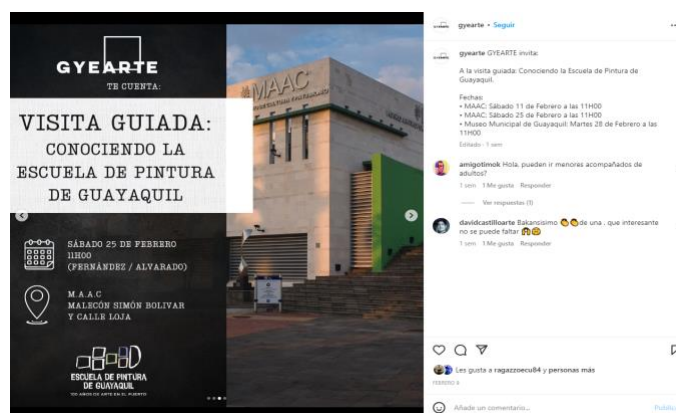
GYEARTE
TE CUENTA:

VISITA GUIADA:
CONOCIENDO LA ESCUELA DE PINTURA DE GUAYAQUIL

SÁBADO 25 DE FEBRERO
11H00
(FERNÁNDEZ / ALVARADO)

M.A.A.C
MALECÓN SIMÓN BOLIVAR Y CALLE LOJA

ESCUELA DE PINTURA DE GUAYAQUIL
100 AÑOS DE ARTE EN EL PUERTO

MAAC

gyearte • Seguir

gyearte GYEARTE invita:

A la visita guiada: Conociendo la Escuela de Pintura de Guayaquil.

Fechas:
• MAAC: Sábado 11 de Febrero a las 11H00
• MAAC: Sábado 25 de Febrero a las 11H00
• Museo Municipal de Guayaquil: Martes 28 de Febrero a las 11H00

Editado · 1 sem

amigotimok Hola, pueden ir menores acompañados de adultos?
1 sem 1 Me gusta Responder

Ver respuestas (1)

davidcastilloarte Bakansísimo 👏👏de una , que interesante no se puede faltar 🙌😊
1 sem 1 Me gusta Responder

Les gusta a ragazzoecu84 y personas más
FEBRERO 8

Añade un comentario...
Publicar